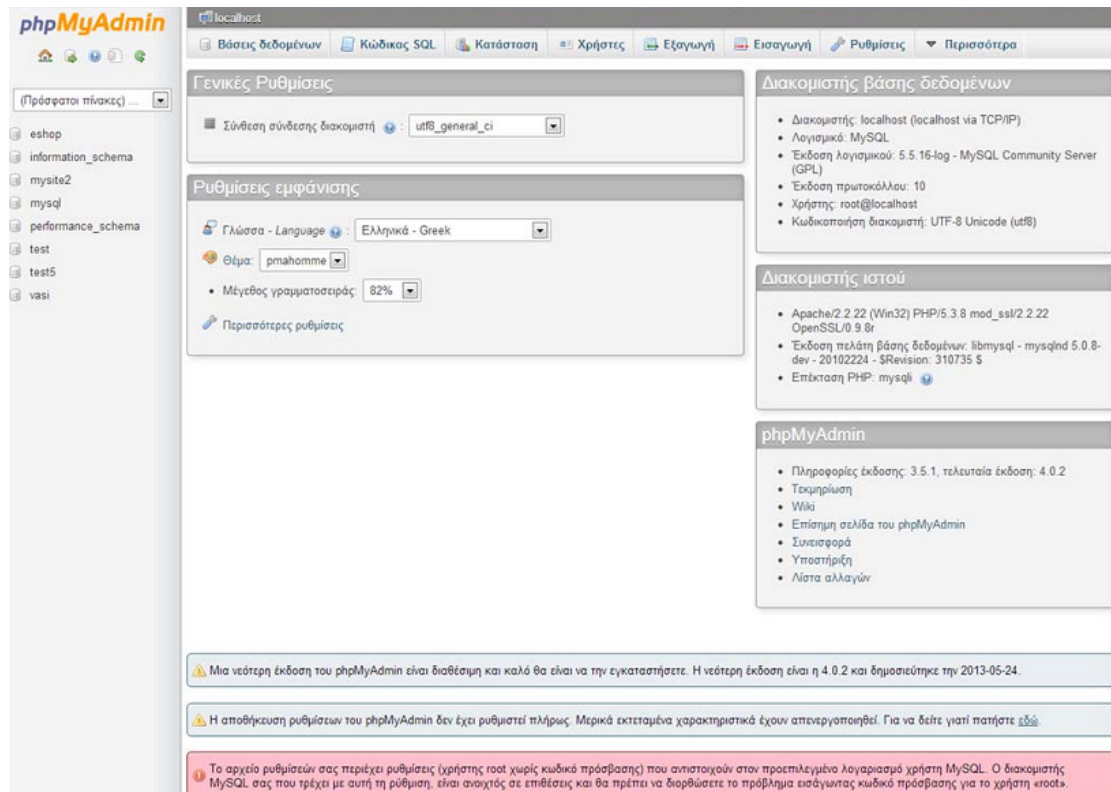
phpMyAdmin

(Πρόσφατοι πίνακες) ...

eshop
information_schema
mysite2
mysql
performance_schema
test
test5
vasi

localhost

Βάσεις δεδομένων | Κώδικας SQL | Κατάσταση | Χρήστες | Εξαγωγή | Εισαγωγή | Ρυθμίσεις | Περισσότερα

Γενικές Ρυθμίσεις

Σύνθεση σύνδεσης διακομιστή: utf8_general_ci

Ρυθμίσεις εμφάνισης

Γλώσσα - Language: Ελληνικά - Greek

Θέμα: pmahomme

• Μέγεθος γραμματοσειράς: 82%

Περισσότερες ρυθμίσεις

Διακομιστής βάσης δεδομένων

• Διακομιστής: localhost (localhost via TCP/IP)
• Λογισμικό: MySQL
• Έκδοση λογισμικού: 5.5.16-log - MySQL Community Server (GPL)
• Έκδοση πρωτοκόλλου: 10
• Χρήστης: root@localhost
• Κωδικοποίηση διακομιστή: UTF-8 Unicode (utf8)

Διακομιστής ιστού

• Apache/2.2.22 (Win32) PHP/5.3.8 mod_ssl/2.2.22 OpenSSL/0.9.8r
• Έκδοση πελάτη βάσης δεδομένων: libmysql - mysqlnd 5.0.8-dev - 20102224 - $Revision: 310735 $
• Επέκταση PHP: mysqli

phpMyAdmin

• Πληροφορίες έκδοσης: 3.5.1, τελευταία έκδοση: 4.0.2
• Τεκμηρίωση
• Wiki
• Επίσημη σελίδα του phpMyAdmin
• Συνεισφορά
• Υποστήριξη
• Λίστα αλλαγών

Μια νεότερη έκδοση του phpMyAdmin είναι διαθέσιμη και καλό θα είναι να την εγκαταστήσετε. Η νεότερη έκδοση είναι η 4.0.2 και δημοσιεύτηκε την 2013-05-24.

Η αποθήκευση ρυθμίσεων του phpMyAdmin δεν έχει ρυθμιστεί πλήρως. Μερικά εκτεταμένα χαρακτηριστικά έχουν απενεργοποιηθεί. Για να δείτε γιατί πατήστε εδώ.

Το αρχείο ρυθμίσεών σας περιέχει ρυθμίσεις (χρήστης root χωρίς κωδικό πρόσβασης) που αντιστοιχούν στον προεπιλεγμένο λογαριασμό χρήστη MySQL. Ο διακομιστής MySQL σας που τρέχει με αυτή τη ρύθμιση, είναι ανοιχτός σε επιθέσεις και θα πρέπει να διορθώσετε το πρόβλημα εισάγωντας κωδικό πρόσβασης για το χρήστη «root».